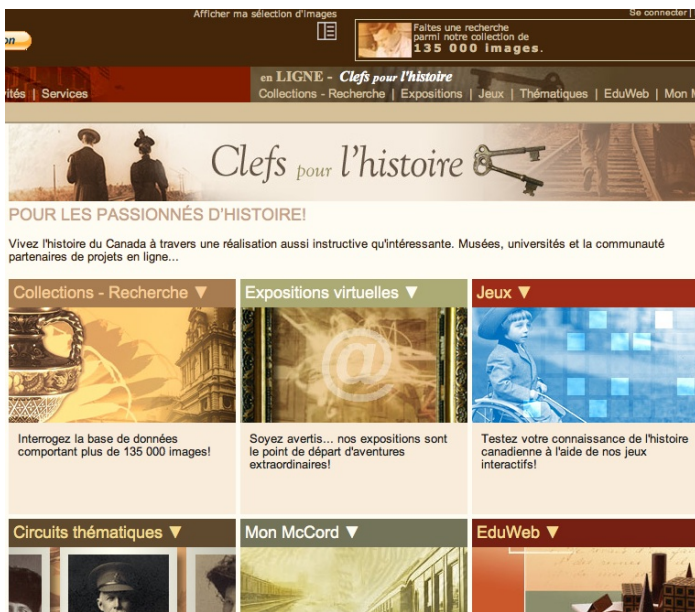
on

Afficher ma sélection d'images

Faites une recherche parmi notre collection de
135 000 images.

Se connecter |

ités | Services

en LIGNE - Clefs pour l'histoire
Collections - Recherche | Expositions | Jeux | Thématiques | EduWeb | Mon M

Clefs pour l'histoire

POUR LES PASSIONNÉS D'HISTOIRE!

Vivez l'histoire du Canada à travers une réalisation aussi instructive qu'intéressante. Musées, universités et la communauté partenaires de projets en ligne...

Collections - Recherche ▼

Interrogez la base de données comportant plus de 135 000 images!

Expositions virtuelles ▼

Soyez avertis... nos expositions sont le point de départ d'aventures extraordinaires!

Jeux ▼

Testez votre connaissance de l'histoire canadienne à l'aide de nos jeux interactifs!

Circuits thématiques ▼

Mon McCord ▼

EduWeb ▼